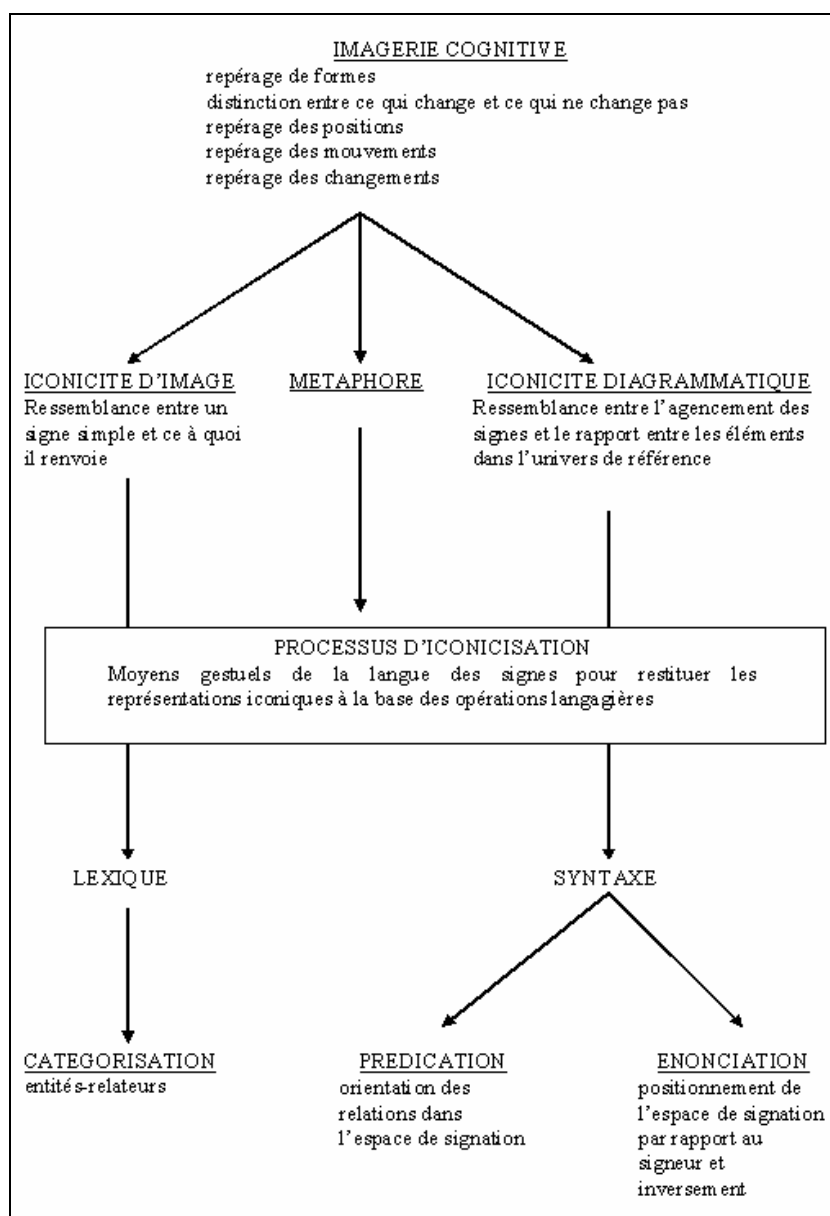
IMAGERIE COGNITIVE
repérage de formes
distinction entre ce qui change et ce qui ne change pas
repérage des positions
repérage des mouvements
repérage des changements

ICONICITE D'IMAGE
Ressemblance entre un signe simple et ce à quoi il renvoie

METAPHORE

ICONICITE DIAGRAMMATIQUE
Ressemblance entre l'agencement des signes et le rapport entre les éléments dans l'univers de référence

PROCESSUS D'ICONICISATION
Moyens gestuels de la langue des signes pour restituer les représentations iconiques à la base des opérations langagières

LEXIQUE

SYNTAXE

CATEGORISATION
entités-relateurs

PREDICATION
orientation des relations dans l'espace de signation

ENONCIATION
positionnement de l'espace de signation par rapport au signeur et inversement